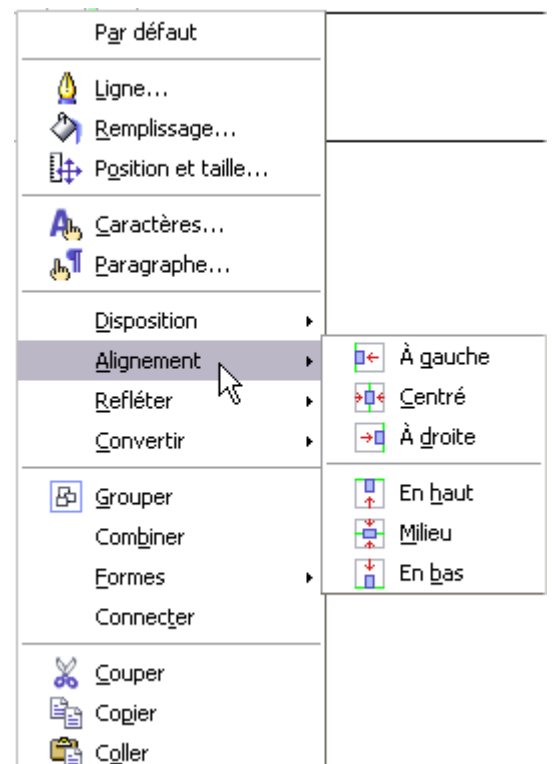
Par défaut

Ligne...
Remplissage...
Position et taille...

Caractères...
Paragraphe...

Disposition
Alignement
Refléter
Convertir

Grouper
Combiner
Formes
Connecter

Couper
Copier
Coller

À gauche
Centré
À droite

En haut
Milieu
En bas